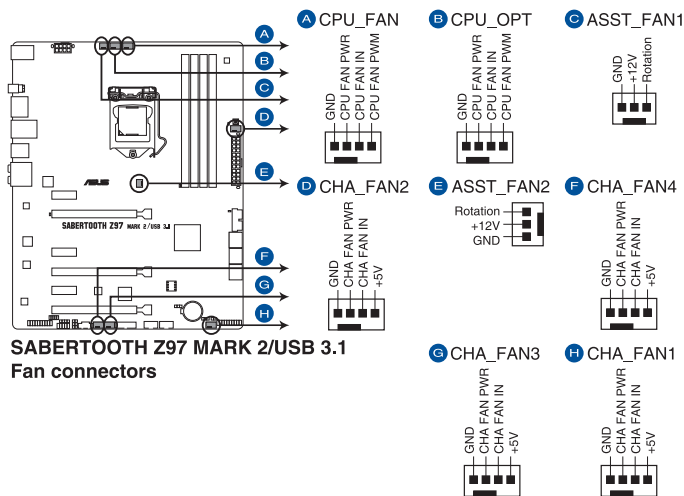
A
B
C
D
E
F
G
H

SABERTOOTH Z97 MARK 2/USB 3.1

SABERTOOTH Z97 MARK 2/USB 3.1
Fan connectors

A CPU_FAN
GND
CPU FAN PWR
CPU FAN IN
CPU FAN PWM

B CPU_OPT
GND
CPU FAN PWR
CPU FAN IN
CPU FAN PWM

C ASST_FAN1
GND
+12V
Rotation

D CHA_FAN2
GND
CHA FAN PWR
CHA FAN IN
+5V

E ASST_FAN2
Rotation
+12V
GND

F CHA_FAN4
GND
CHA FAN PWR
CHA FAN IN
+5V

G CHA_FAN3
GND
CHA FAN PWR
CHA FAN IN
+5V

H CHA_FAN1
GND
CHA FAN PWR
CHA FAN IN
+5V